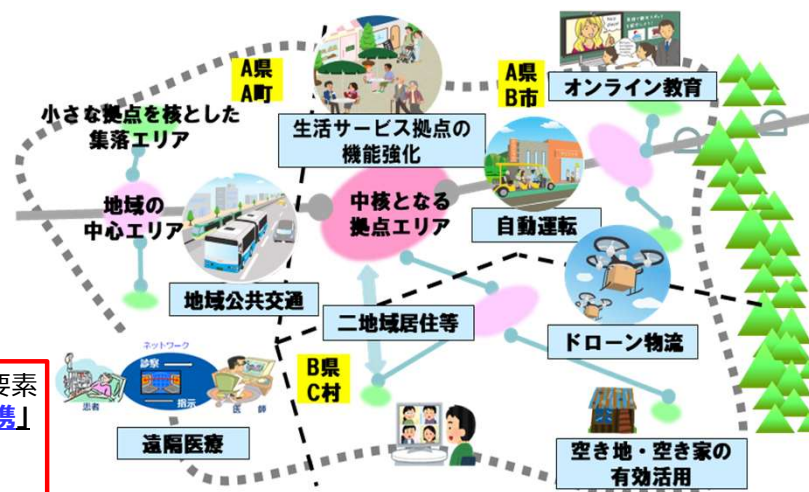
A県
A町

A県
B市

オンライン教育

小さな拠点を核とした集落エリア

生活サービス拠点の機能強化

地域の中心エリア

中核となる拠点エリア

自動運転

地域公共交通

二地域居住等

ドローン物流

要素
携」

ネットワーク
診察
指示
患者
医師

B県
C村

遠隔医療

空き地・空き家の有効活用